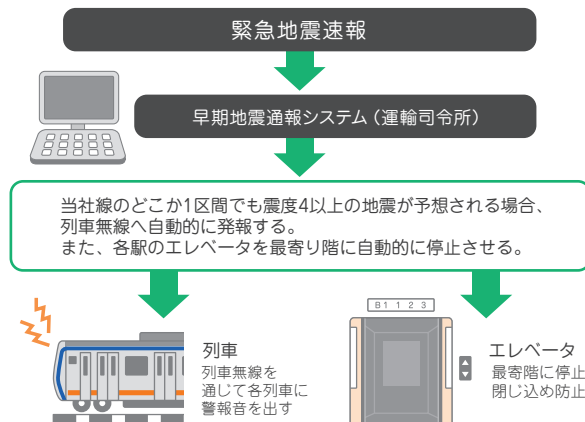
緊急地震速報

早期地震通報システム（運輸司令所）

当社線のどこか1区間でも震度4以上の地震が予想される場合、列車無線へ自動的に発報する。
また、各駅のエレベータを最寄り階に自動的に停止させる。

列車
列車無線を通じて各列車に警報音を出す

B1 1 2 3

エレベータ
最寄階に停止
閉じ込め防止